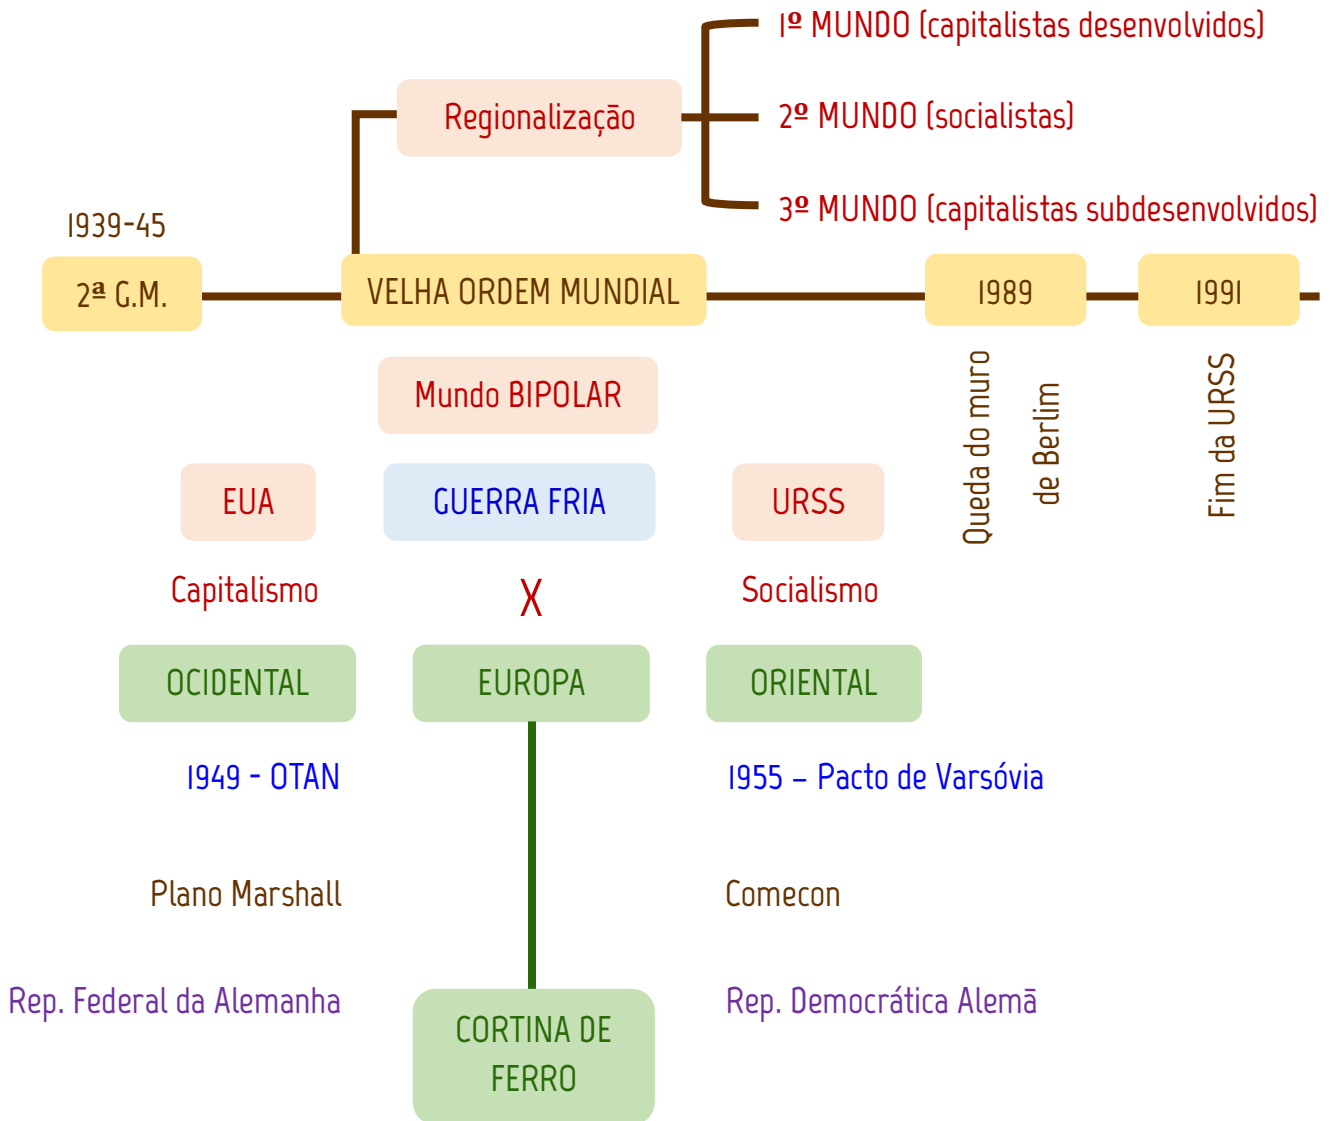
1º MUNDO (capitalistas desenvolvidos)

Regionalização

2º MUNDO (socialistas)

3º MUNDO (capitalistas subdesenvolvidos)

1939-45

2ª G.M.

VELHA ORDEM MUNDIAL

1989

1991

Queda do muro de Berlim

Fim da URSS

Mundo BIPOLAR

EUA

GUERRA FRIA

URSS

Capitalismo

X

Socialismo

OCIDENTAL

EUROPA

ORIENTAL

1949 - OTAN

1955 – Pacto de Varsóvia

Plano Marshall

Comecon

Rep. Federal da Alemanha

CORTINA DE FERRO

Rep. Democrática Alemã